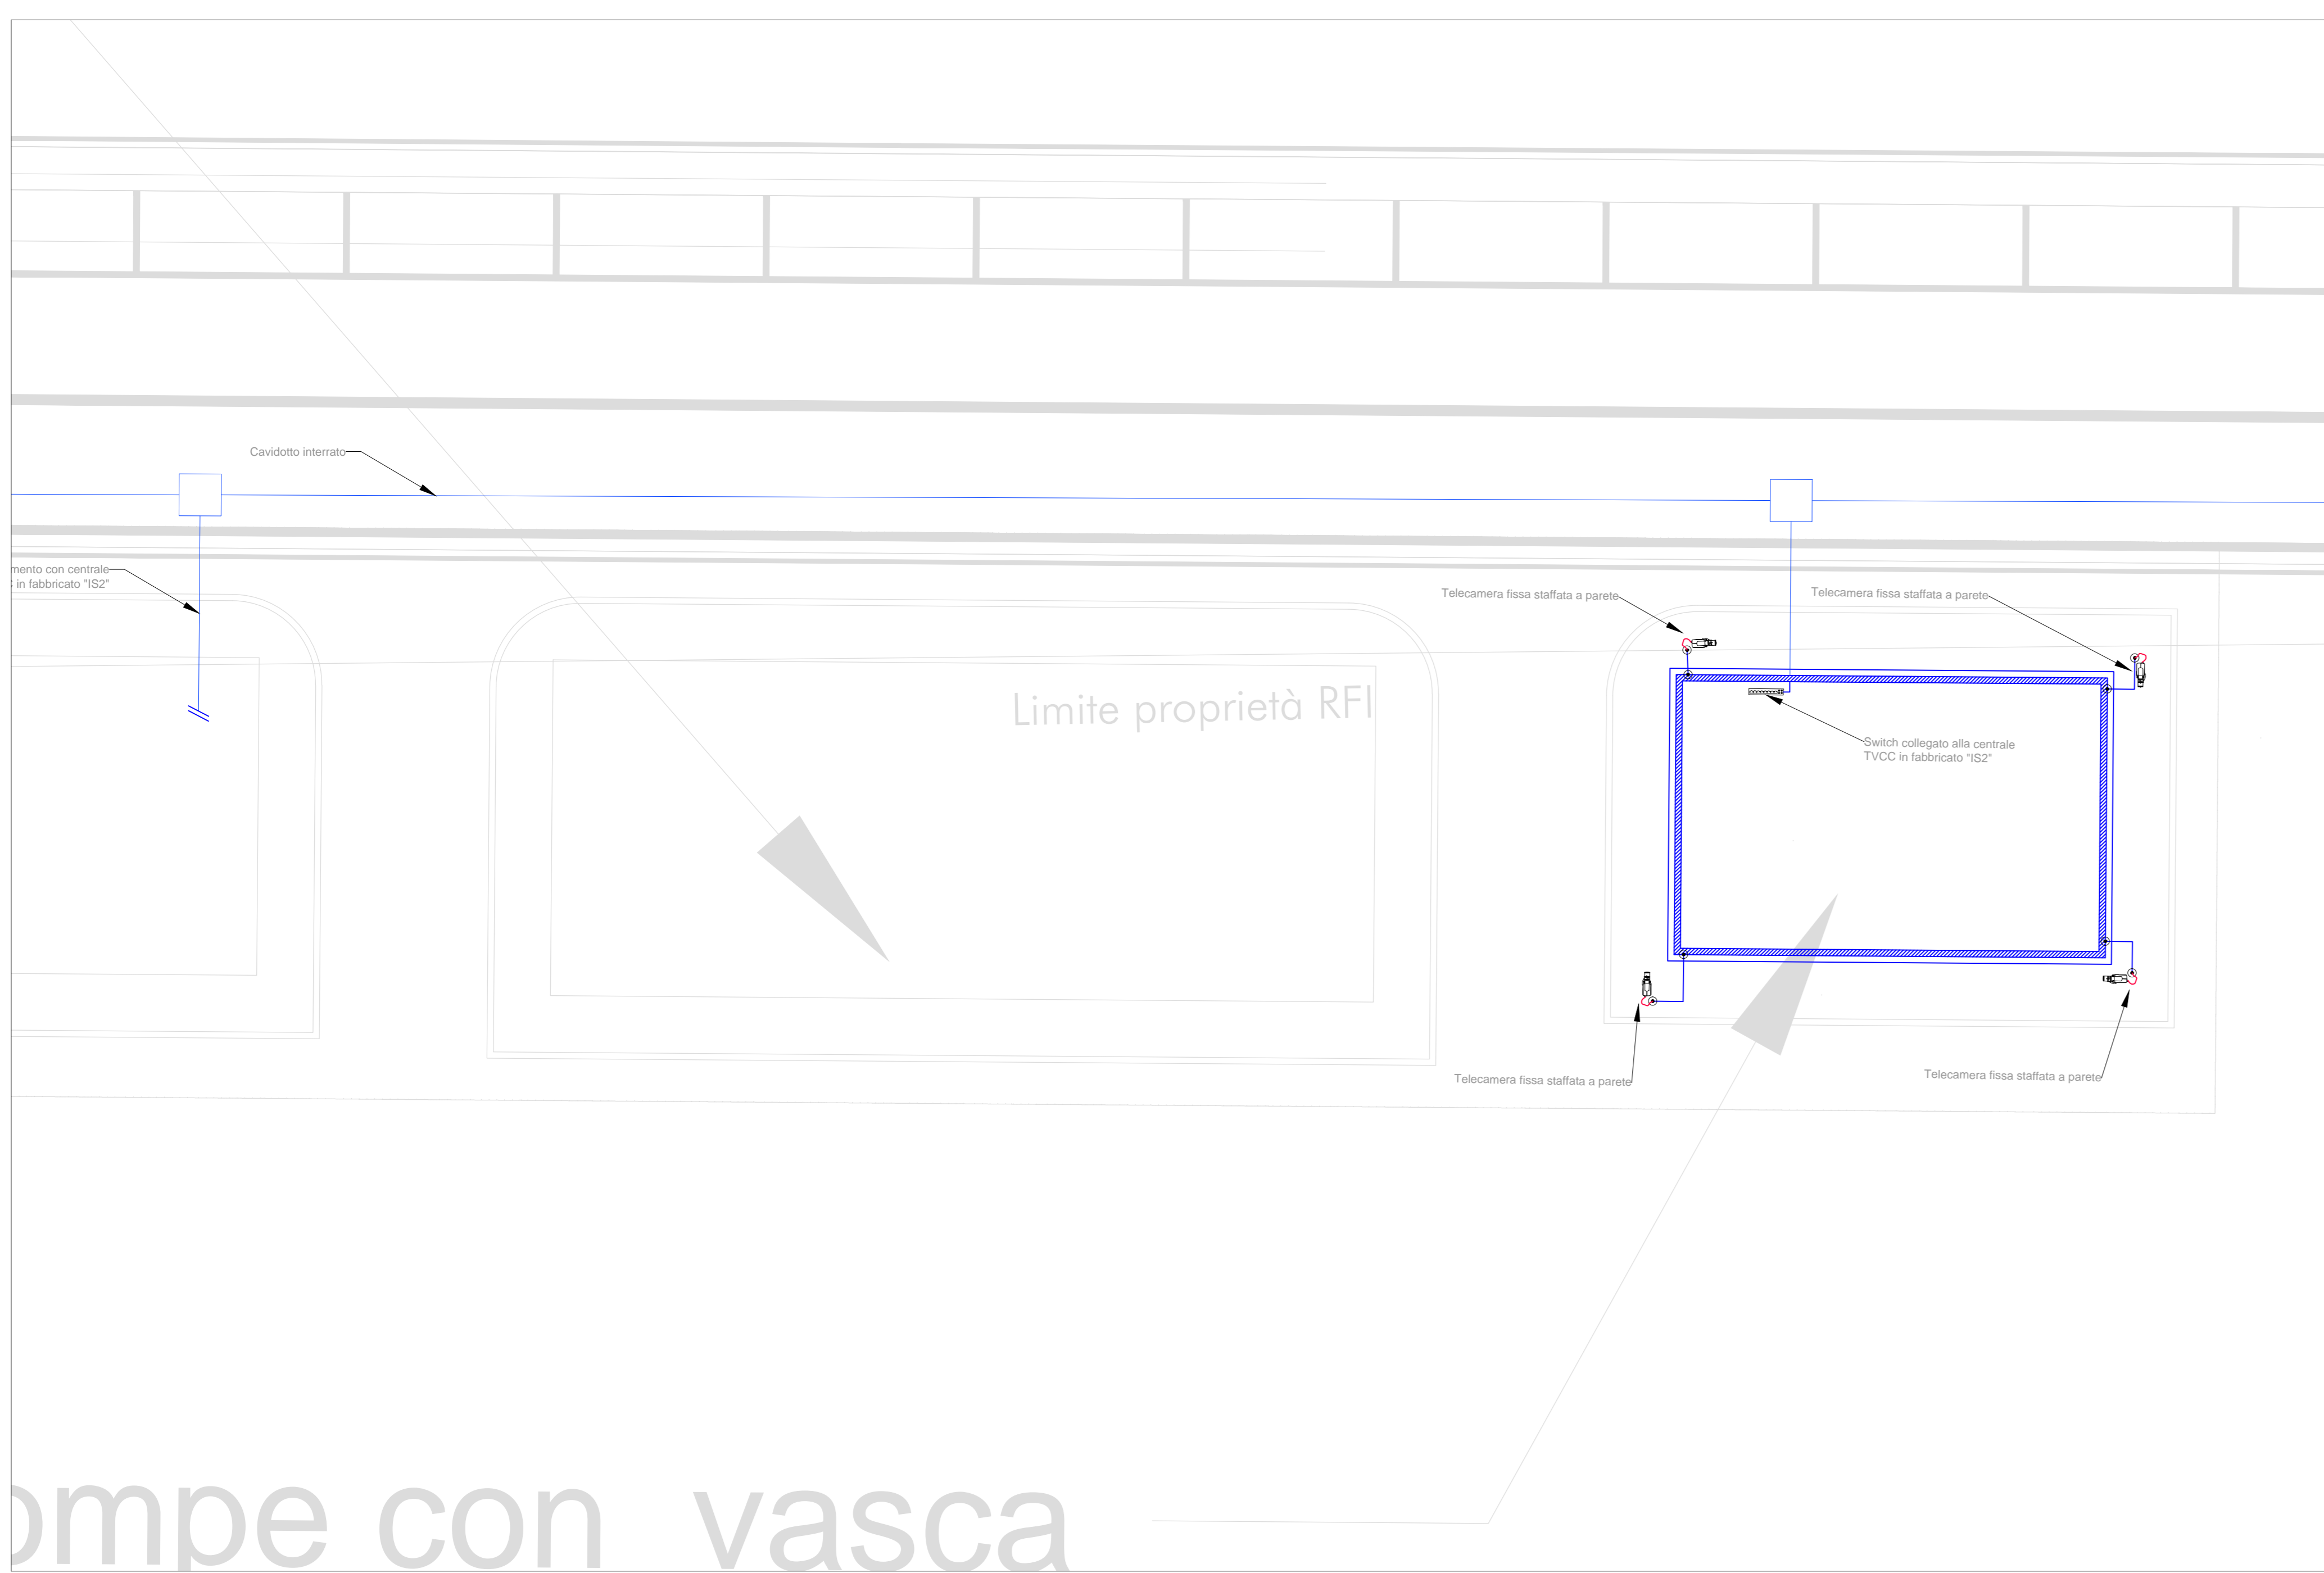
Cavidotto interrato

mento con centrale
: in fabbricato "IS2"

Limite proprietà RFI

Telecamera fissa staffata a parete

Telecamera fissa staffata a parete

Switch collegato alla centrale TVCC in fabbricato "IS2"

Telecamera fissa staffata a parete

Telecamera fissa staffata a parete

ompe con vasca